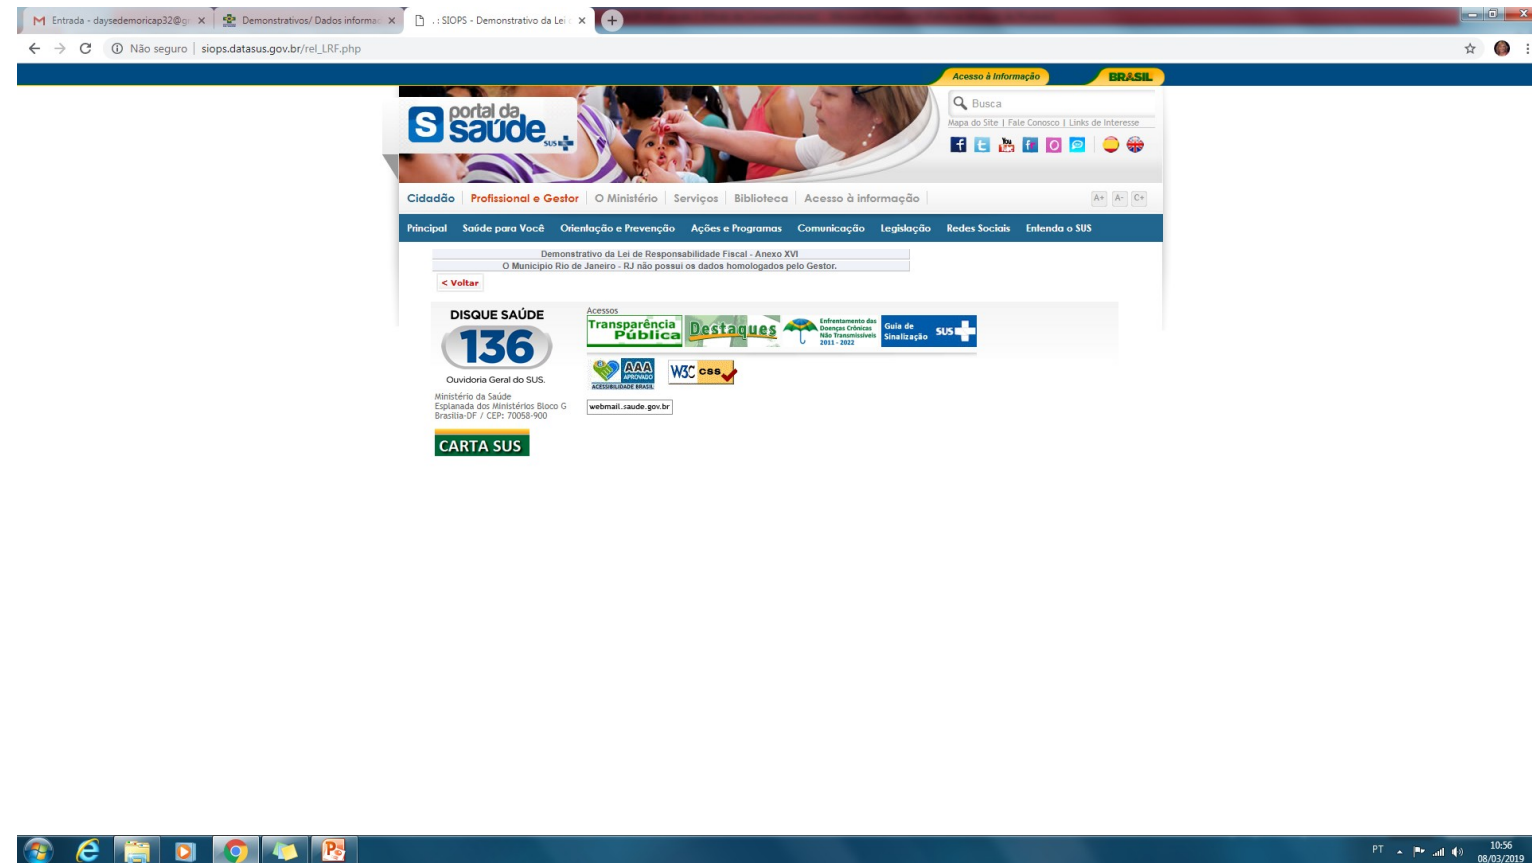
M Entrada - daysedemoricap32@g ×
Demonstrativos/ Dados informa ×
: : SIOPS - Demonstrativo da Lei ×

Não seguro | siops.datasus.gov.br/rel_LRF.php

Acesso à Informação
BRASIL

portal da saúde SUS

Busca
Mapa do Site | Fale Conosco | Links de Interesse

Cidadão | Profissional e Gestor | O Ministério | Serviços | Biblioteca | Acesso à informação

A+ A- C+

Principal | Saúde para Você | Orientação e Prevenção | Ações e Programas | Comunicação | Legislação | Redes Sociais | Entenda o SUS

Demonstrativo da Lei de Responsabilidade Fiscal - Anexo XVI
O Municipio Rio de Janeiro - RJ não possui os dados homologados pelo Gestor.

< Voltar

DISQUE SAÚDE
136
Ouvidoria Geral do SUS.
Ministério da Saúde
Esplanada dos Ministérios Bloco G
Brasília-DF / CEP: 70058-900

CARTA SUS

Acessos
Transparência Pública
Destaques
Enfrentamento das Doenças Crônicas Não Transmissíveis 2011 - 2022
Guia de Sinalização SUS
AAA APROVADO ACESSIBILIDADE BRASIL
W3C css
webmail.saude.gov.br

PT
10:56
08/03/2019